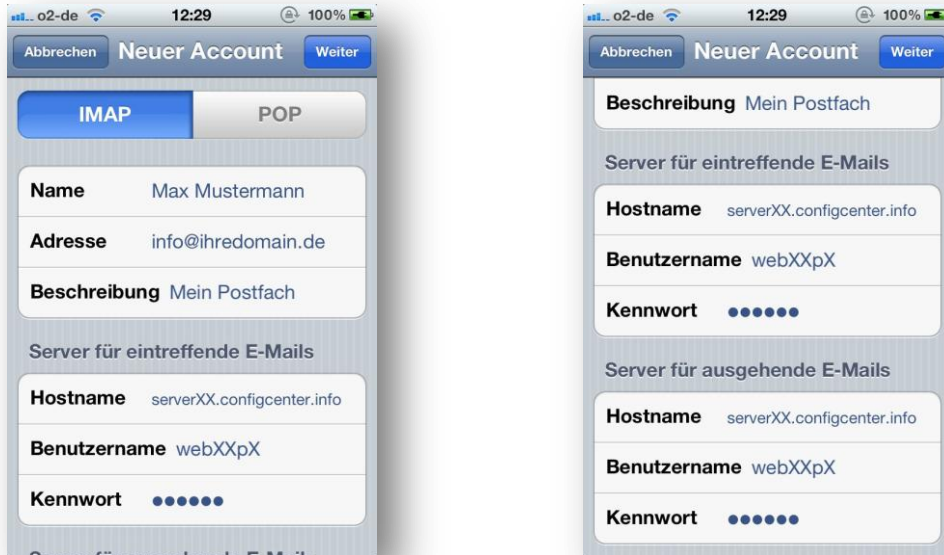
o2-de 12:29 100%

Abbrechen Neuer Account Weiter

IMAP POP

Name Max Mustermann

Adresse info@ihredomain.de

Beschreibung Mein Postfach

Server für eintreffende E-Mails

Hostname serverXX.configcenter.info

Benutzername webXXpX

Kennwort ••••••

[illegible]

o2-de 12:29 100%

Abbrechen Neuer Account Weiter

Beschreibung Mein Postfach

Server für eintreffende E-Mails

Hostname serverXX.configcenter.info

Benutzername webXXpX

Kennwort ••••••

Server für ausgehende E-Mails

Hostname serverXX.configcenter.info

Benutzername webXXpX

Kennwort ••••••